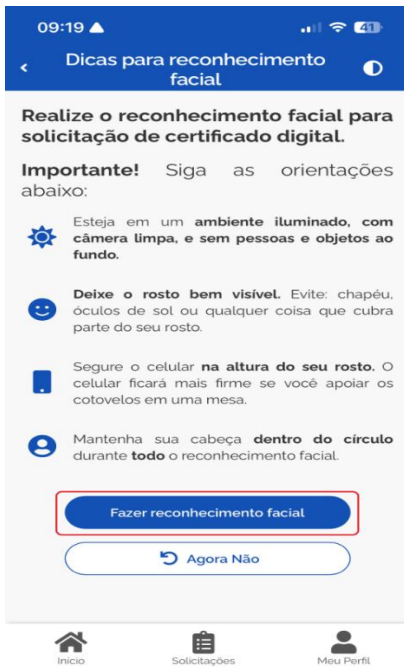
09:19

41

Dicas para reconhecimento facial

Realize o reconhecimento facial para solicitação de certificado digital.

Importante! Siga as orientações abaixo:

Esteja em um ambiente iluminado, com câmera limpa, e sem pessoas e objetos ao fundo.

Deixe o rosto bem visível. Evite: chapéu, óculos de sol ou qualquer coisa que cubra parte do seu rosto.

Segure o celular na altura do seu rosto. O celular ficará mais firme se você apoiar os cotovelos em uma mesa.

Mantenha sua cabeça dentro do círculo durante todo o reconhecimento facial.

Fazer reconhecimento facial

Agora Não

Início

Solicitações

Meu Perfil